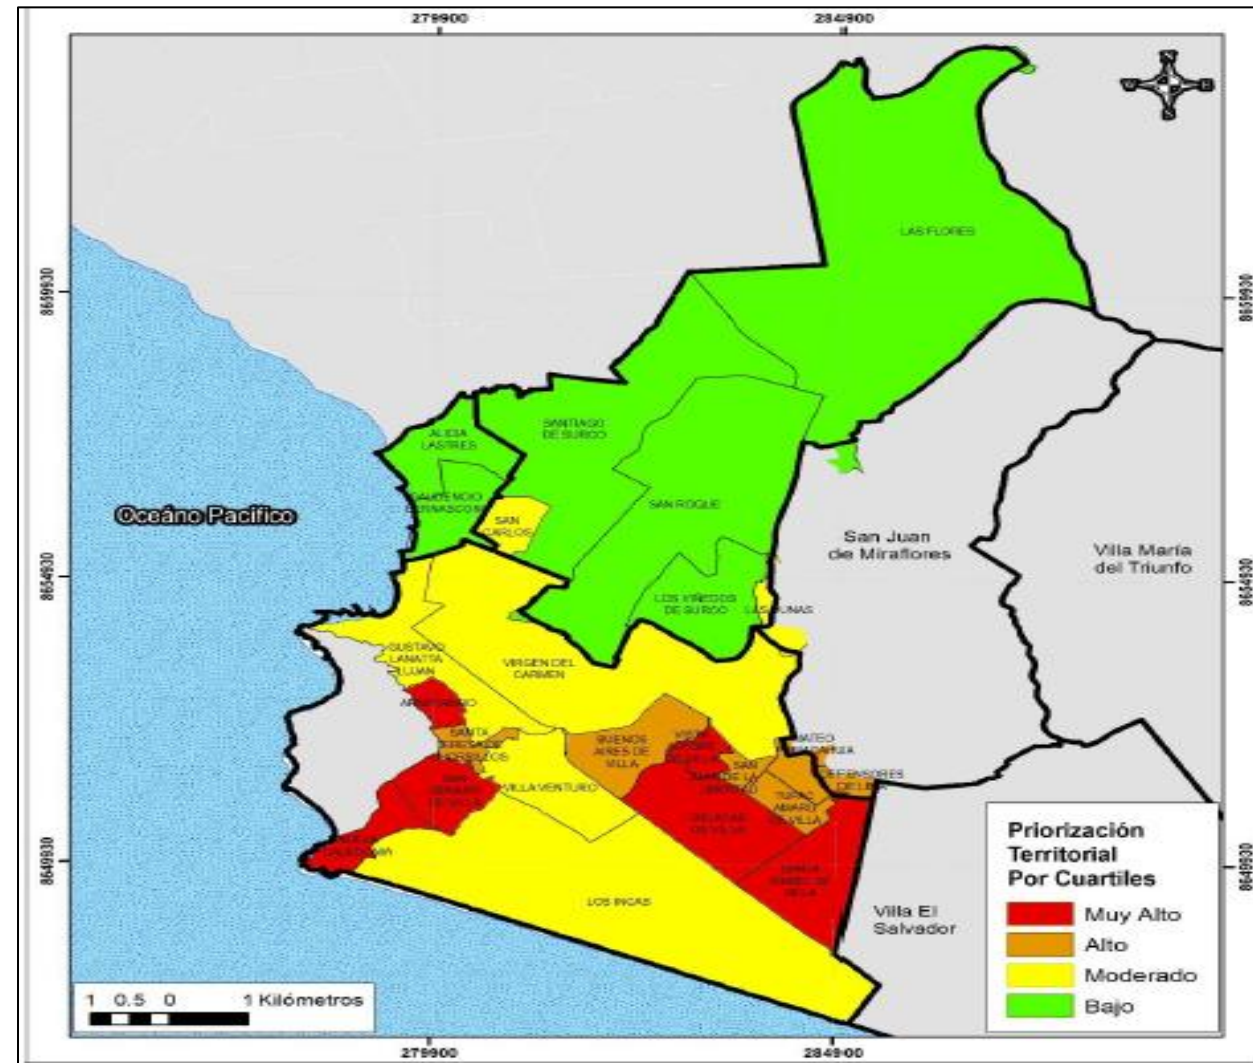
279900
284900

N
O E
S

LAS FLORES

8659930
8659930

ALEJA LASTRES
SANTIAGO DE SURCO
SAN ROQUE
Oceáno Pacífico
SAN CARLOS
San Juan de Miraflores
Villa María del Triunfo
8654930
8654930
LOS VIÑEDOS DE SURCO
LAS DUNAS
GUSTAVO LANATTA LUJAN
VIRGEN DEL CARMEN
ARMATAMBO
SANTA TERESA DE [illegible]
BUENOS AIRES DE VILLA
VISTA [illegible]
SAN JUAN DE LA LIBERTAD
MATEO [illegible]
DEFENSORES DE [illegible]
SAN GENARO DE VILLA
VILLA VENTURO
DELICIAS DE VILLA
TUPAC AMARU DE VILLA
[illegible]
SANTA ISABEL DE VILLA
8649930
8649930
LOS INCAS
Villa El Salvador

Priorización Territorial Por Cuartiles
Muy Alto
Alto
Moderado
Bajo

1 0.5 0 1 Kilómetros
279900
284900